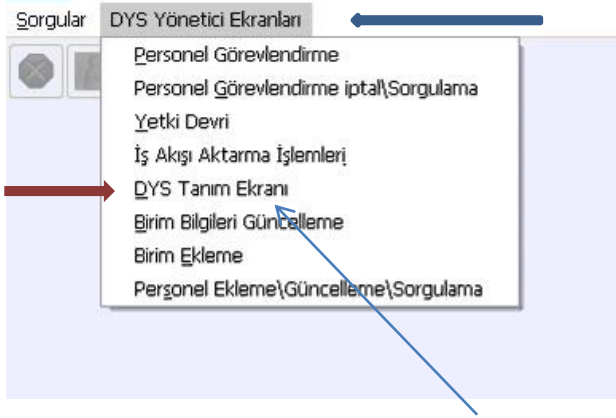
Sorgular DYS Yönetici Ekranları

Personel Görevlendirme
Personel Görevlendirme iptal\Sorgulama
Yetki Devri
İş Akışı Aktarma İşlemleri
DYS Tanım Ekranı
Birim Bilgileri Güncelleme
Birim Ekleme
Personel Ekleme\Güncelleme\Sorgulama